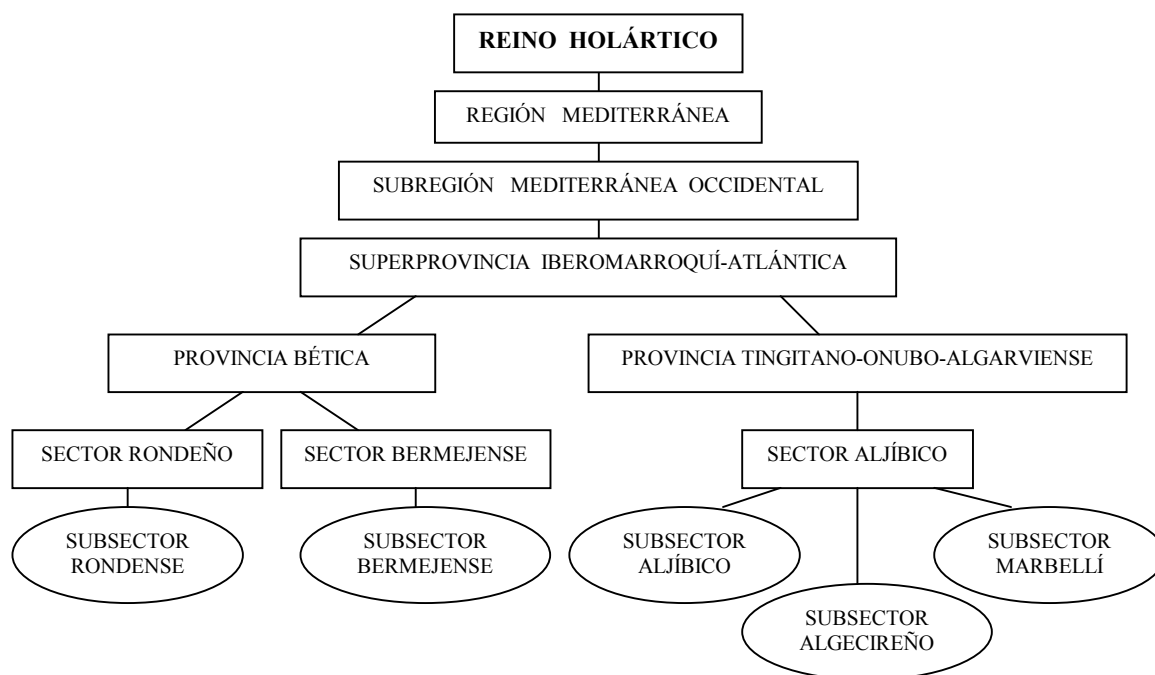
REINO HOLÁRTICO

REGIÓN MEDITERRÁNEA

SUBREGIÓN MEDITERRÁNEA OCCIDENTAL

SUPERPROVINCIA IBEROMARROQUÍ-ATLÁNTICA

PROVINCIA BÉTICA

PROVINCIA TINGITANO-ONUBO-ALGARVIENSE

SECTOR RONDEÑO

SECTOR BERMEJENSE

SECTOR ALJÍBICO

SUBSECTOR RONDENSE

SUBSECTOR BERMEJENSE

SUBSECTOR ALJÍBICO

SUBSECTOR MARBELLÍ

SUBSECTOR ALGECIREÑO